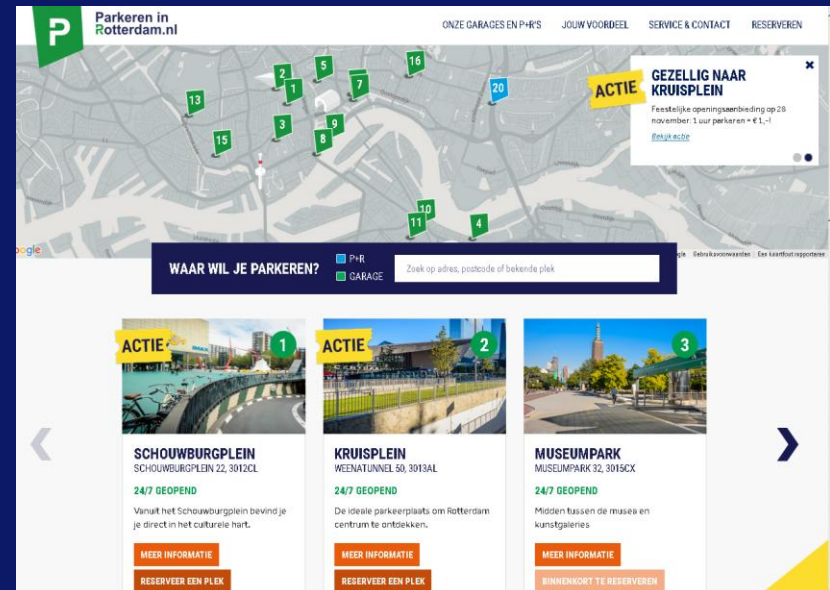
P Parkeren in Rotterdam.nl

ONZE GARAGES EN P+R'S JOUW VOORDEEL SERVICE & CONTACT RESERVEREN

2 5 16 7 1 13 20 3 9 15 8 10 11 4

ACTIE GEZELLIG NAAR KRUISPLEIN
Feestelijke openingsaanbieding op 28 november: 1 uur parkeren = € 1,-!
Bekijk actie

×

oogle

gle Gebruiksvoorwaarden Een kaartfout rapporteren

WAAR WIL JE PARKEREN? P+R GARAGE Zoek op adres, postcode of bekende plek

ACTIE 1
SCHOUWBURGPLEIN
SCHOUWBURGPLEIN 22, 3012CL
24/7 GEOPEND
Vanuit het Schouwburgplein bevind je je direct in het culturele hart.
MEER INFORMATIE
RESERVEER EEN PLEK

ACTIE 2
KRUISPLEIN
WEENATUNNEL 50, 3013AL
24/7 GEOPEND
De ideale parkeerplaats om Rotterdam centrum te ontdekken.
MEER INFORMATIE
RESERVEER EEN PLEK

3
MUSEUMPARK
MUSEUMPARK 32, 3015CX
24/7 GEOPEND
Midden tussen de musea en kunstgaleries
MEER INFORMATIE
BINNENKORT TE RESERVEREN